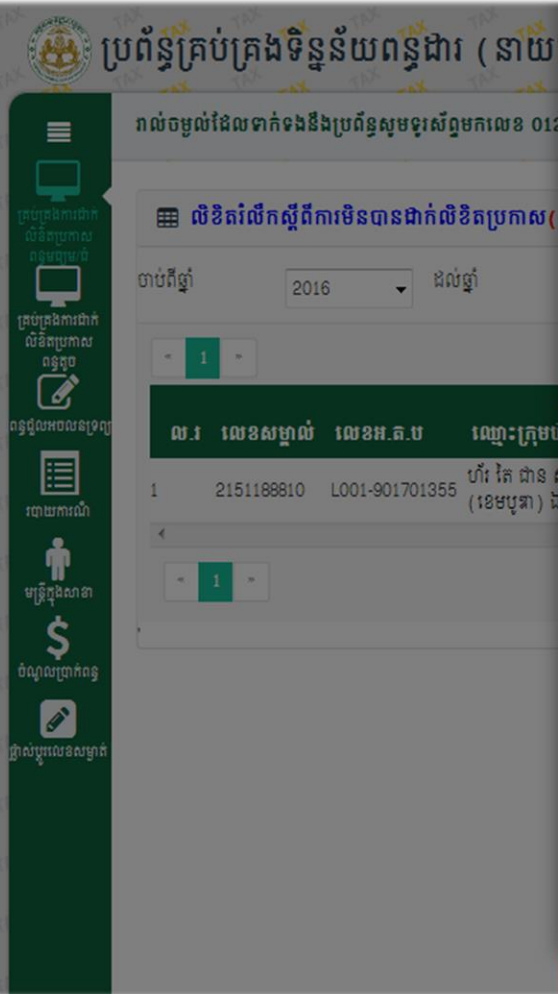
ប្រព័ន្ធគ្រប់គ្រងទិន្នន័យពន្ធដារ ( នាយ

រាល់ចម្ងល់ដែលទាក់ទងនឹងប្រព័ន្ធសូមទូរស័ព្ទមកលេខ 012

គ្រប់គ្រងការដាក់លិខិតប្រកាសពន្ធប្រចាំខែ

គ្រប់គ្រងការដាក់លិខិតប្រកាសពន្ធតូច

ពន្ធលើលាភលើតុប្រាក់ចំណូល

របាយការណ៍

មន្ត្រីក្នុងសាខា

ចំណូលប្រាក់ពន្ធ

ផ្លាស់ប្តូរលេខសម្ងាត់

លិខិតរំលឹកស្តីពីការមិនបានដាក់លិខិតប្រកាស(

ចាប់ពីឆ្នាំ 2016 ដល់ឆ្នាំ

« 1 »

| ល.រ | លេខសម្គាល់ | លេខអ.ត.ប | ឈ្មោះក្រុមហ |
|---|---|---|---|
| 1 | 2151188810 | L001-901701355 | ហ៊ី ឆៃ ជាន (ខេមបូឌា) |

« 1 »